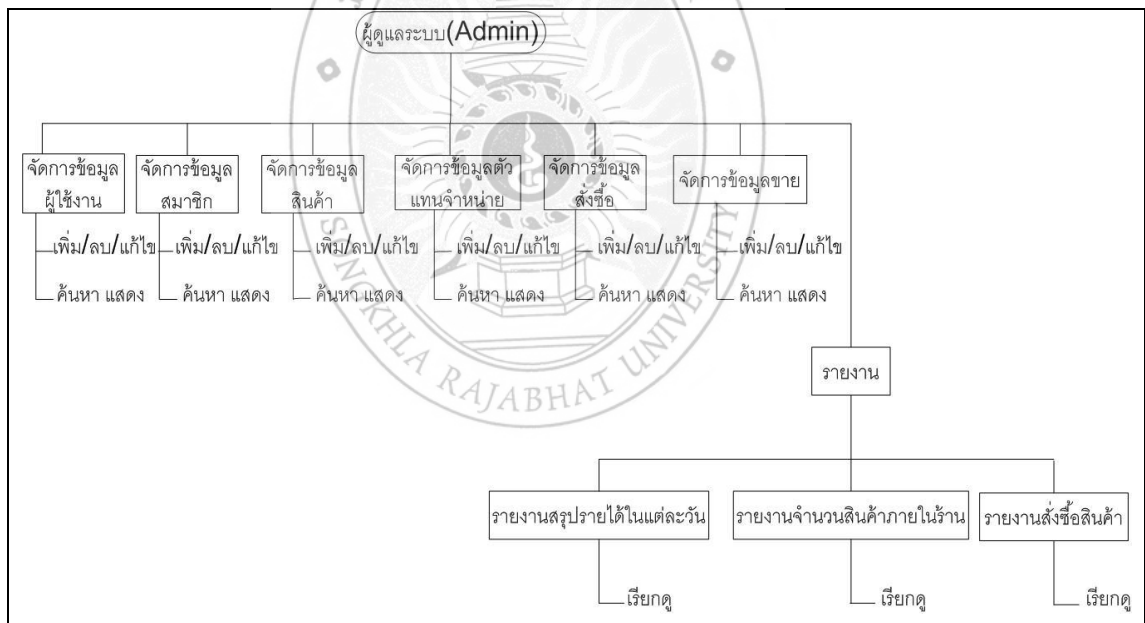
ผู้ดูแลระบบ(Admin)

จัดการข้อมูลผู้ใช้งาน
เพิ่ม/ลบ/แก้ไข
ค้นหา แสดง

จัดการข้อมูลสมาชิก
เพิ่ม/ลบ/แก้ไข
ค้นหา แสดง

จัดการข้อมูลสินค้า
เพิ่ม/ลบ/แก้ไข
ค้นหา แสดง

จัดการข้อมูลตัวแทนจำหน่าย
เพิ่ม/ลบ/แก้ไข
ค้นหา แสดง

จัดการข้อมูลสั่งซื้อ
เพิ่ม/ลบ/แก้ไข
ค้นหา แสดง

จัดการข้อมูลขาย
เพิ่ม/ลบ/แก้ไข
ค้นหา แสดง

รายงาน

รายงานสรุปรายได้ในแต่ละวัน
เรียกดู

รายงานจำนวนสินค้าภายในร้าน
เรียกดู

รายงานสั่งซื้อสินค้า
เรียกดู

SONGKHLA RAJABHAT UNIVERSITY